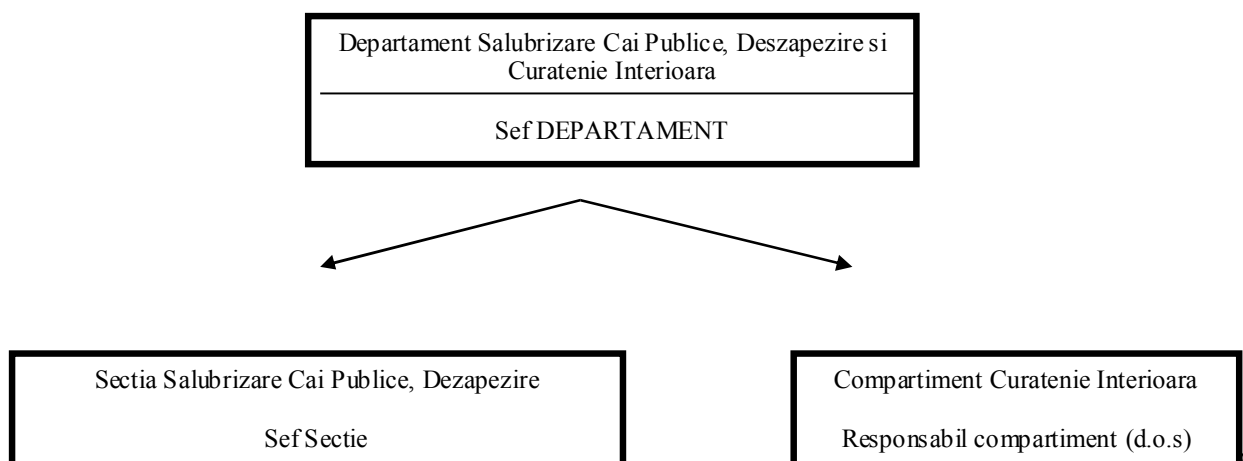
Departament Salubrizare Cai Publice, Deszapezire si Curatenie Interioara

Sef DEPARTAMENT

Sectia Salubrizare Cai Publice, Dezapezire

Sef Sectie

Compartiment Curatenie Interioara

Responsabil compartiment (d.o.s)